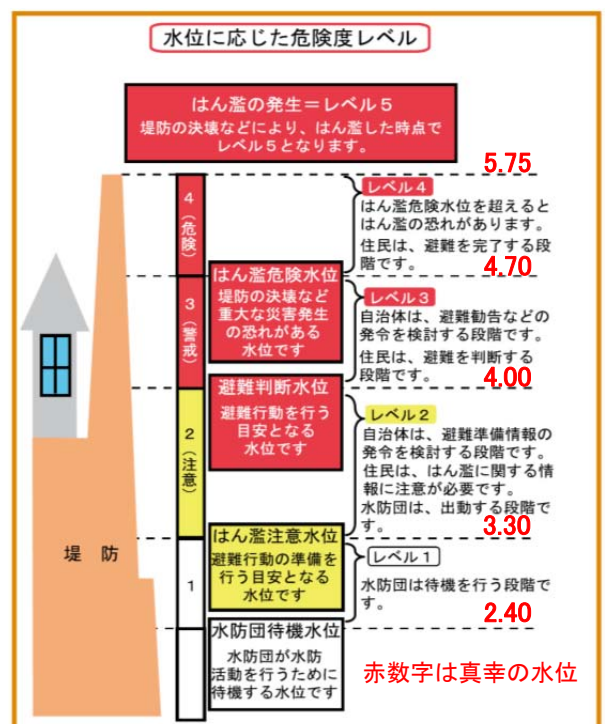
水位に応じた危険度レベル

はん濫の発生＝レベル５
堤防の決壊などにより、はん濫した時点でレベル５となります。

5.75

4
（危険）

レベル４
はん濫危険水位を超えるとはん濫の恐れがあります。
住民は、避難を完了する段階です。

4.70

はん濫危険水位
堤防の決壊など重大な災害発生の恐れがある水位です

3
（警戒）

レベル３
自治体は、避難勧告などの発令を検討する段階です。
住民は、避難を判断する段階です。

4.00

避難判断水位
避難行動を行う目安となる水位です

2
（注意）

レベル２
自治体は、避難準備情報の発令を検討する段階です。
住民は、はん濫に関する情報に注意が必要です。
水防団は、出動する段階です。

3.30

堤防

はん濫注意水位
避難行動の準備を行う目安となる水位です

1

レベル１
水防団は待機を行う段階です。

2.40

水防団待機水位
水防団が水防活動を行うために待機する水位です

赤数字は真幸の水位